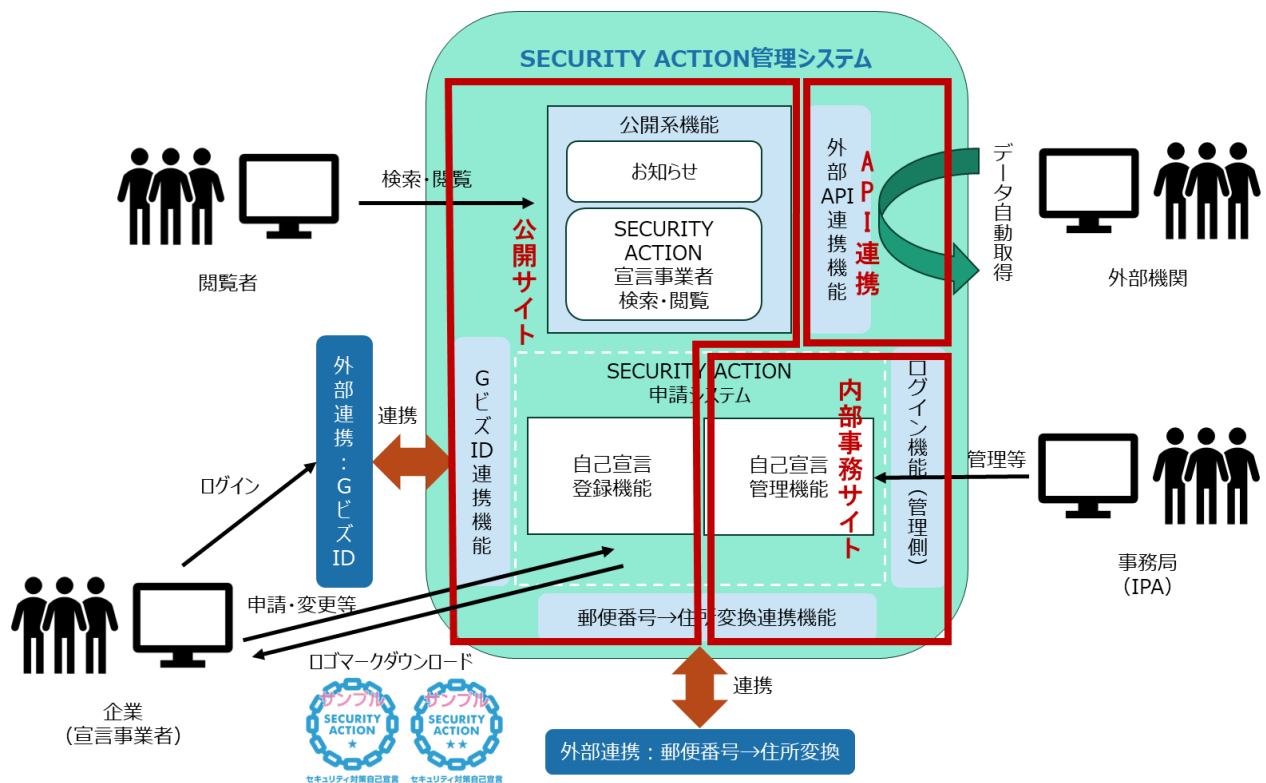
SECURITY ACTION管理システム

公開系機能

お知らせ

SECURITY ACTION 宣言事業者 検索・閲覧

公開サイト

外部API連携機能

API連携

データ自動取得

検索・閲覧

閲覧者

外部機関

外部連携：Gビズ ID

連携

Gビズ ID連携機能

SECURITY ACTION 申請システム

自己宣言 登録機能

自己宣言 管理機能

内部事務サイト

ログイン機能（管理側）

管理等

事務局（IPA）

ログイン

申請・変更等

郵便番号→住所変換連携機能

ロゴマークダウンロード

サンプル SECURITY ACTION ★ セキュリティ対策自己宣言

サンプル SECURITY ACTION ★★ セキュリティ対策自己宣言

企業（宣言事業者）

連携

外部連携：郵便番号→住所変換